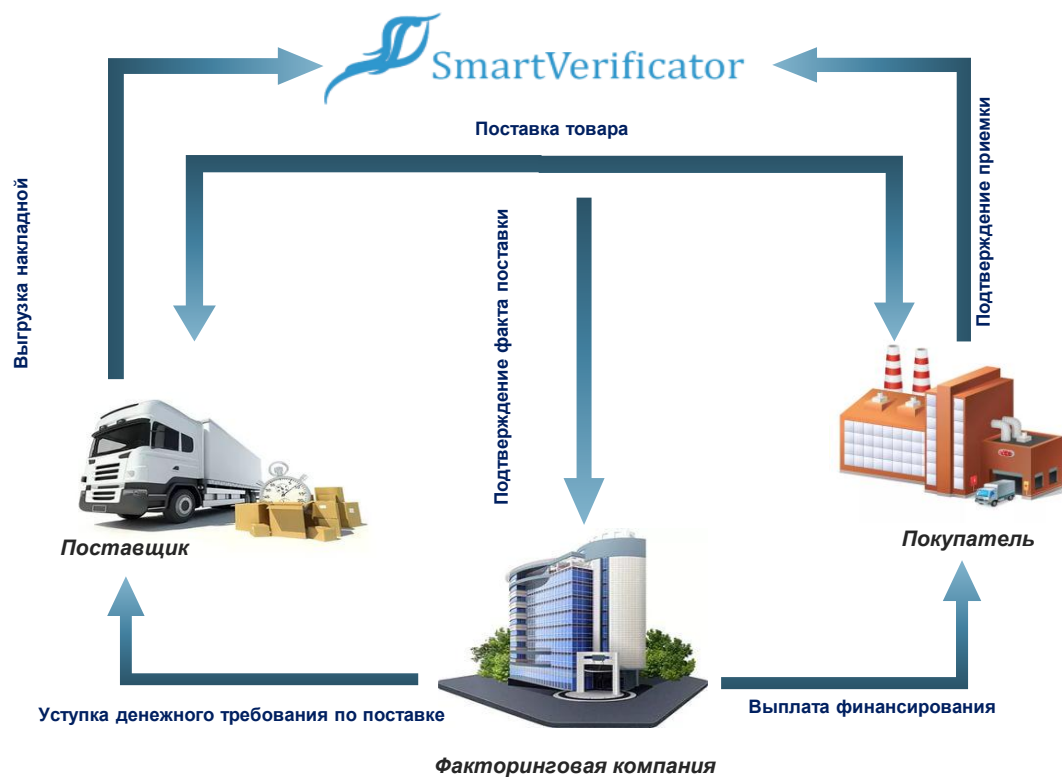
SmartVerificator

Поставка товара

Выгрузка накладной

Подтверждение факта поставки

Подтверждение приемки

Поставщик

Покупатель

Уступка денежного требования по поставке

Выплата финансирования

Факторинговая компания